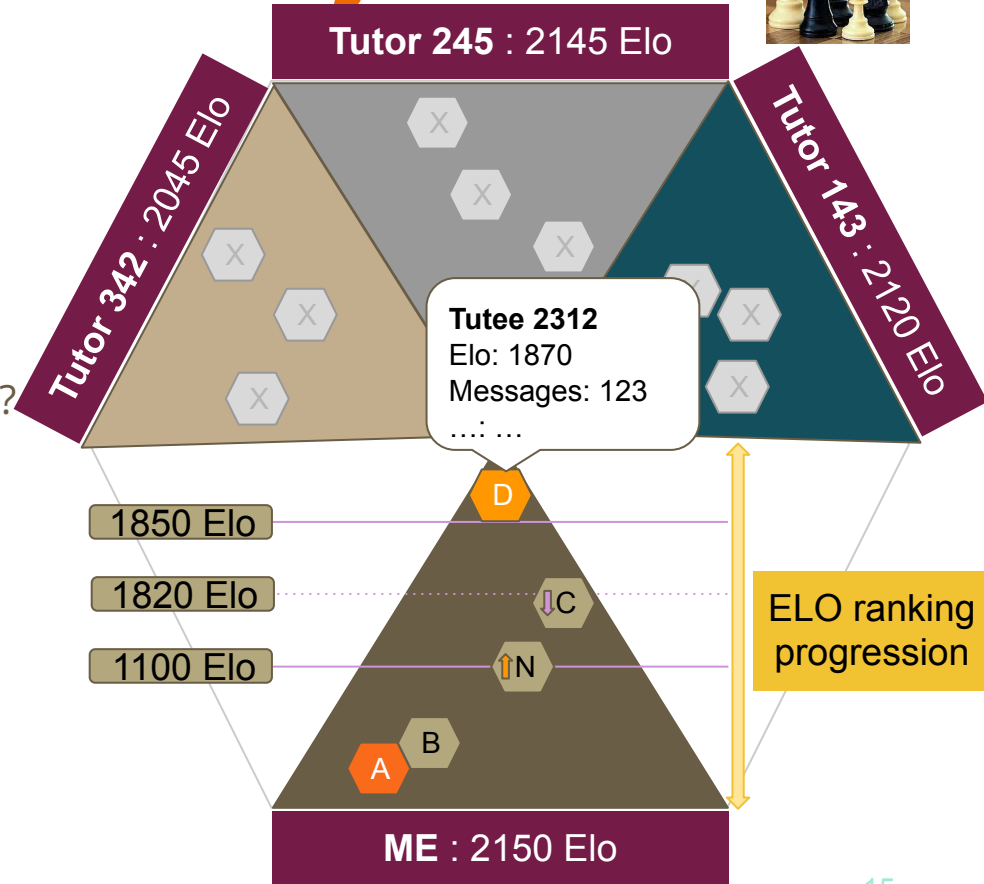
**Tutor 245** : 2145 Elo

**Tutor 342** : 2045 Elo

**Tutor 143** : 2120 Elo

X

X

X

X

X

X

X

X

X

?

**Tutee 2312**
Elo: 1870
Messages: 123
…: …

D

1850 Elo

1820 Elo

C

1100 Elo

N

B

A

ELO ranking progression

**ME** : 2150 Elo

15